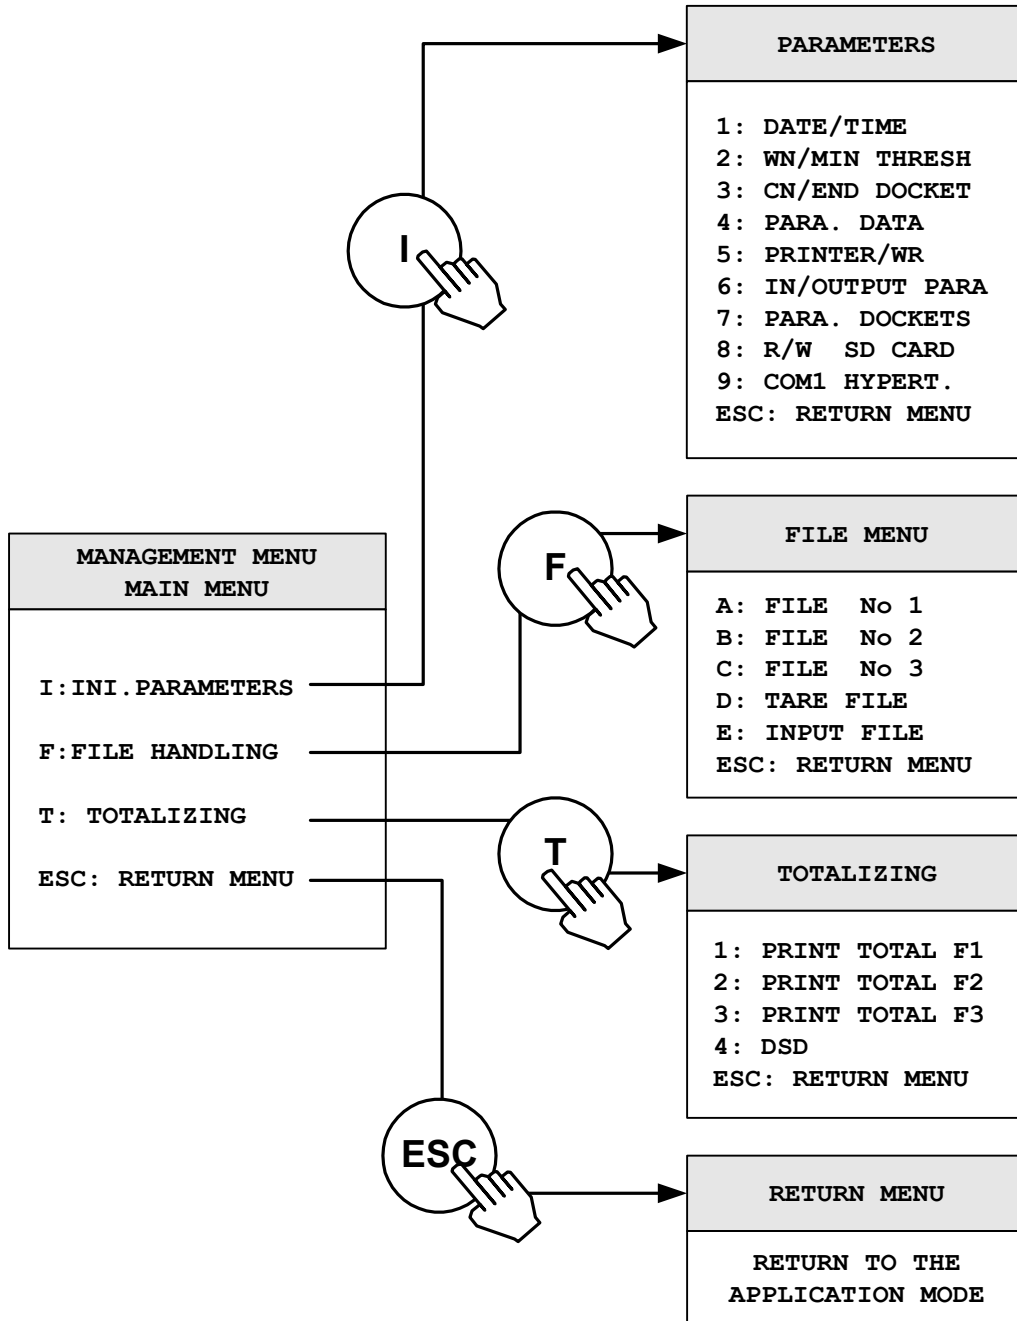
PARAMETERS

1: DATE/TIME
2: WN/MIN THRESH
3: CN/END DOCKET
4: PARA. DATA
5: PRINTER/WR
6: IN/OUTPUT PARA
7: PARA. DOCKETS
8: R/W SD CARD
9: COM1 HYPERT.
ESC: RETURN MENU

I

MANAGEMENT MENU
MAIN MENU

I:INI.PARAMETERS
F:FILE HANDLING
T: TOTALIZING
ESC: RETURN MENU

F

FILE MENU

A: FILE No 1
B: FILE No 2
C: FILE No 3
D: TARE FILE
E: INPUT FILE
ESC: RETURN MENU

T

TOTALIZING

1: PRINT TOTAL F1
2: PRINT TOTAL F2
3: PRINT TOTAL F3
4: DSD
ESC: RETURN MENU

ESC

RETURN MENU

RETURN TO THE APPLICATION MODE